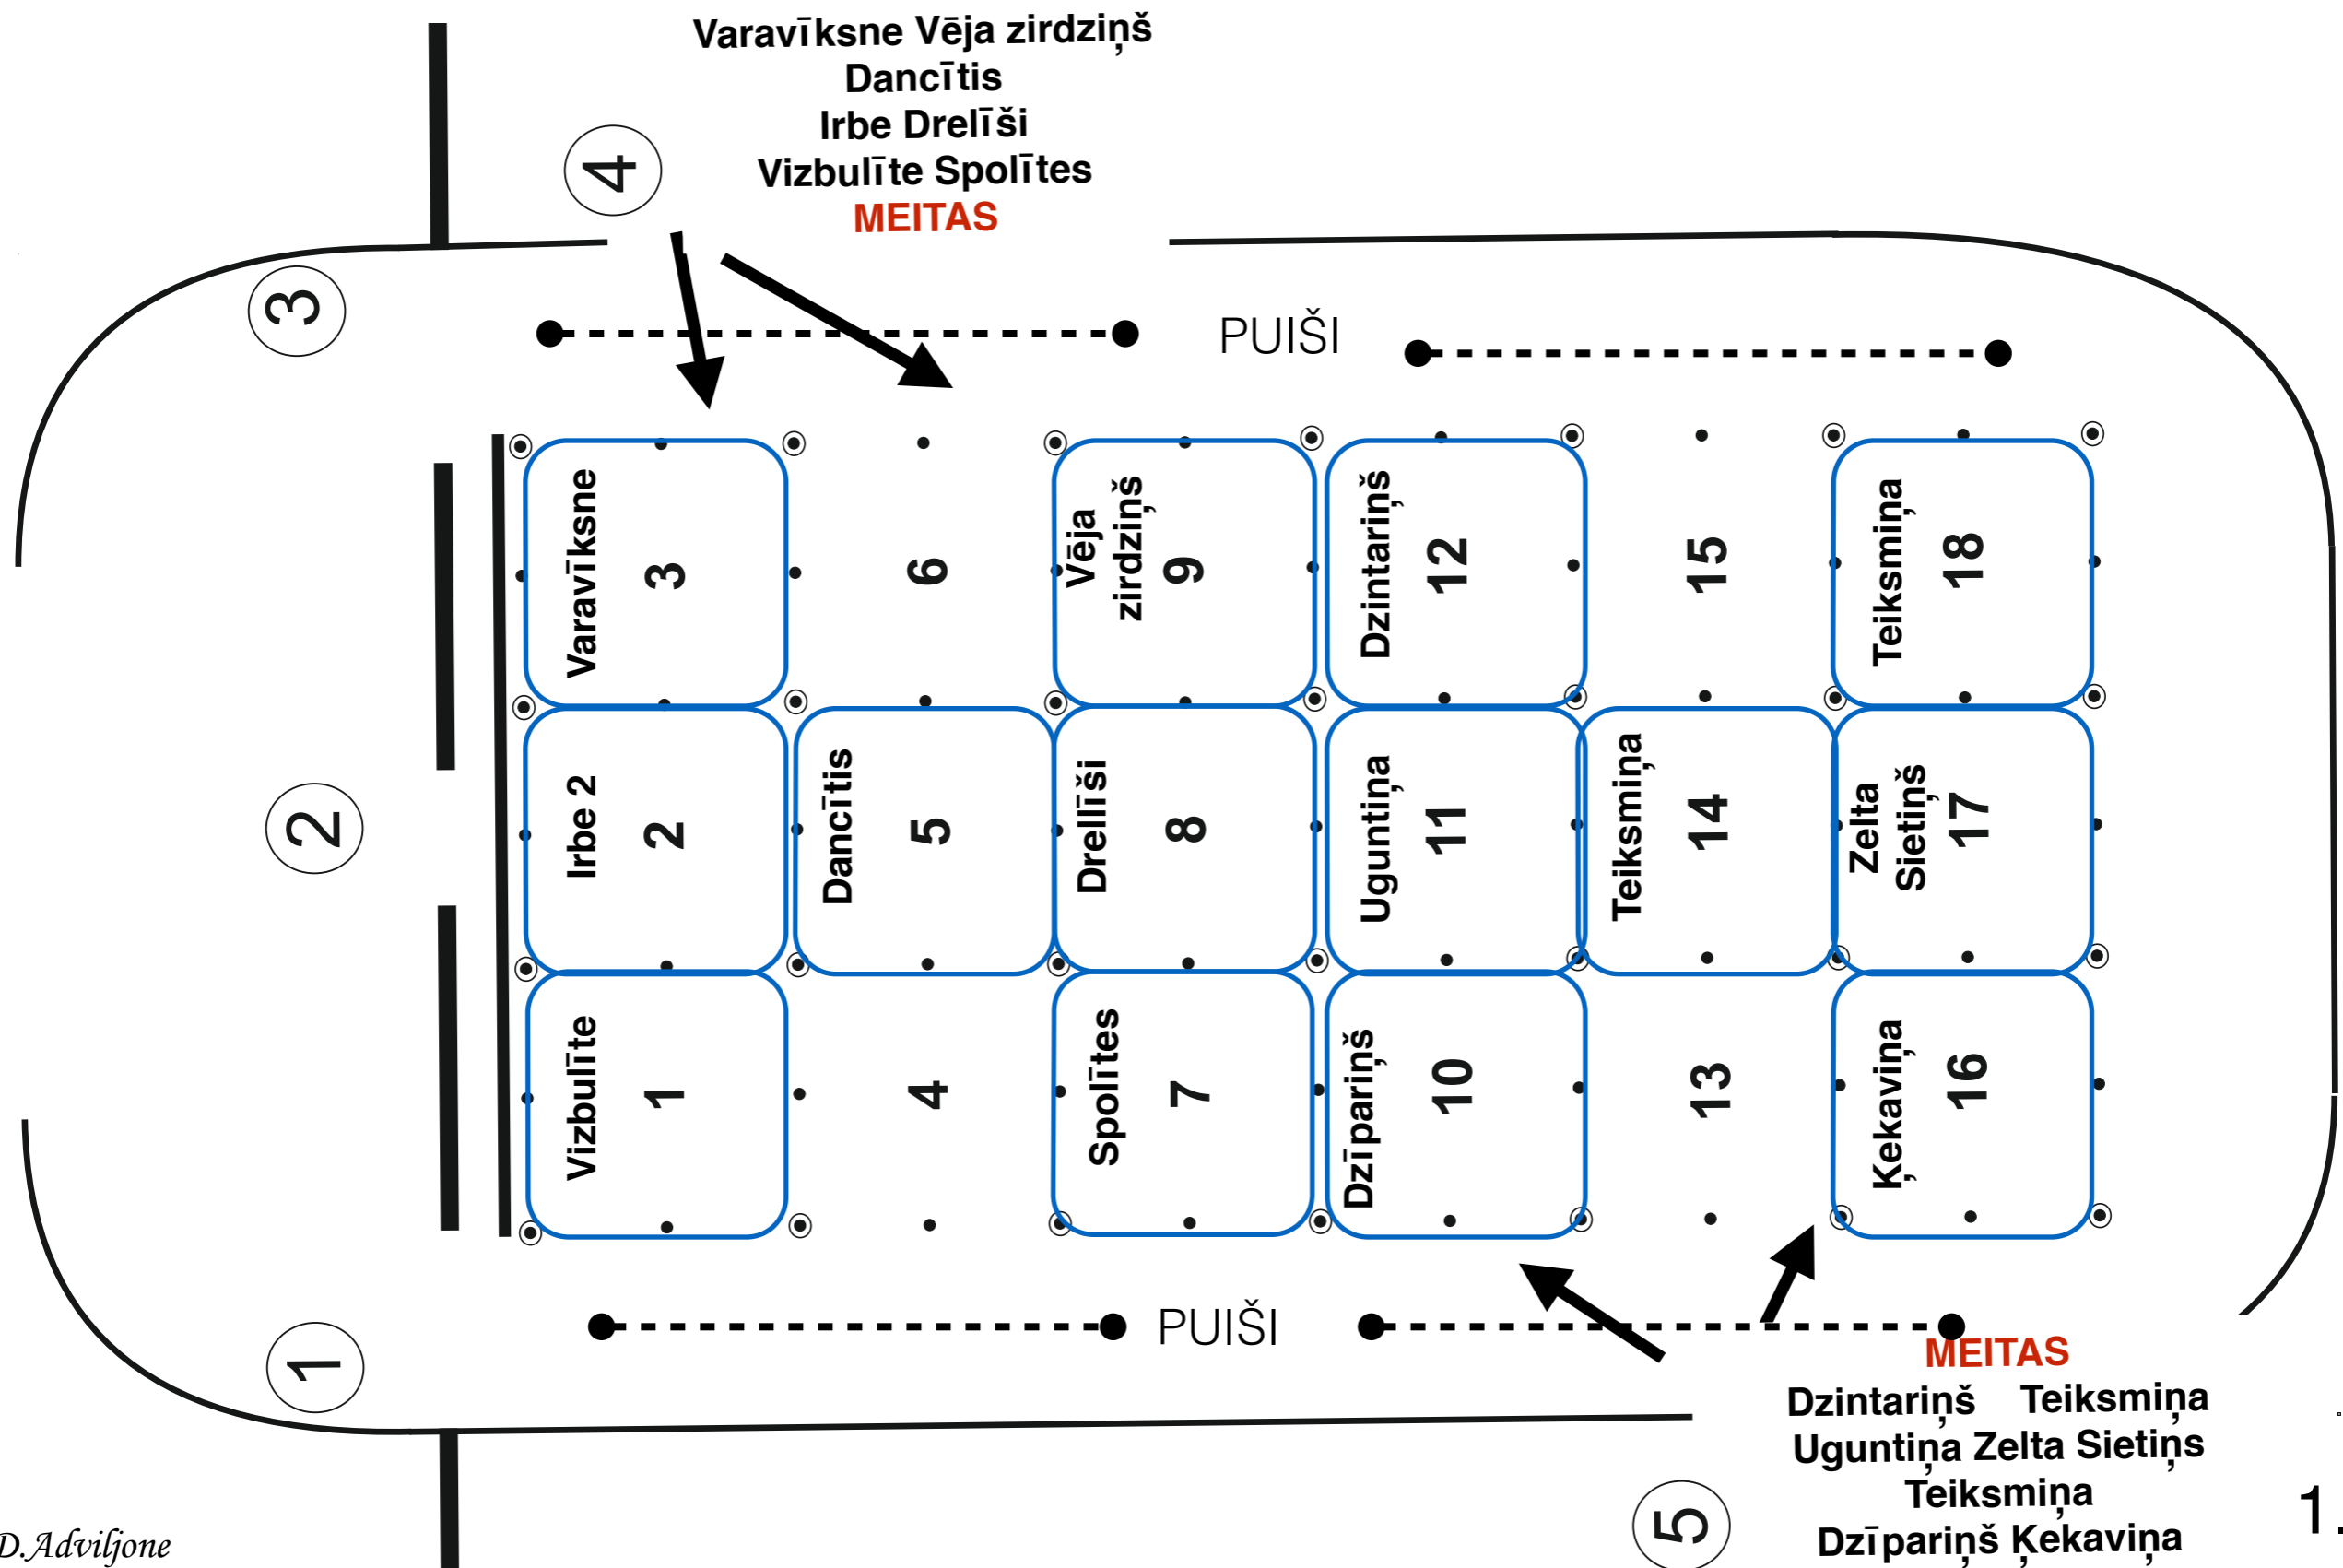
Varavīksne Vēja zirdziņš
Dancītis
Irbe Drelīši
Vizbulīte Spolītes
MEITAS

4

3

PUIŠI

Varavīksne 3

6

Vēja zirdziņš 9

Dzintariņš 12

15

Teiksmiņa 18

2

Irbe 2 2

Dancītis 5

Drellīši 8

Uguntiņa 11

Teiksmiņa 14

Zelta Sietiņš 17

Vizbulīte 1

4

Spolītes 7

Dzīpariņš 10

13

Ķekaviņa 16

PUIŠI

1

MEITAS
Dzintariņš Teiksmiņa
Uguntiņa Zelta Sietiņs
Teiksmiņa
Dzīpariņš Ķekaviņa

5

1.

D.Adviljone